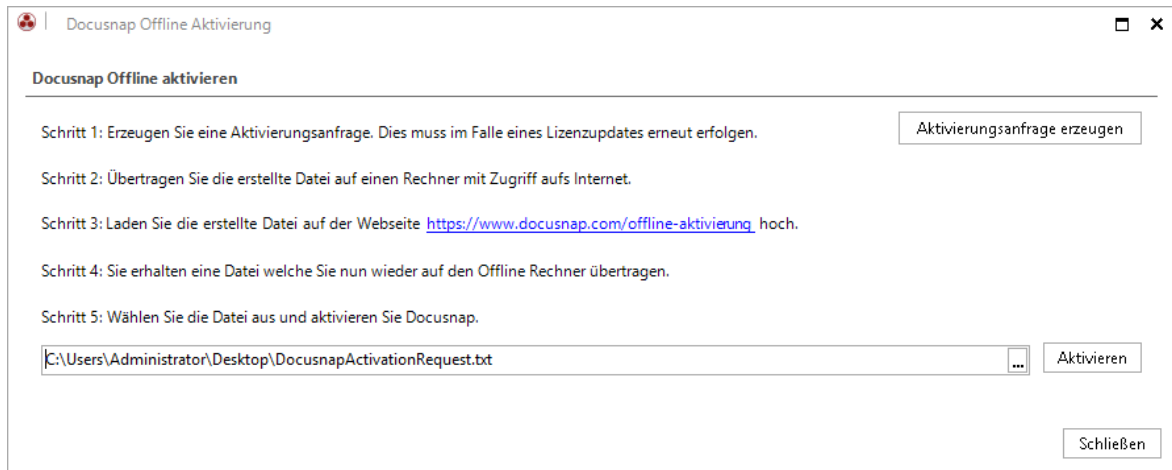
Docusnap Offline Aktivierung

Docusnap Offline aktivieren

Schritt 1: Erzeugen Sie eine Aktivierungsanfrage. Dies muss im Falle eines Lizenzupdates erneut erfolgen.

Aktivierungsanfrage erzeugen

Schritt 2: Übertragen Sie die erstellte Datei auf einen Rechner mit Zugriff aufs Internet.

Schritt 3: Laden Sie die erstellte Datei auf der Webseite https://www.docusnap.com/offline-aktivierung hoch.

Schritt 4: Sie erhalten eine Datei welche Sie nun wieder auf den Offline Rechner übertragen.

Schritt 5: Wählen Sie die Datei aus und aktivieren Sie Docusnap.

C:\Users\Administrator\Desktop\DocusnapActivationRequest.txt

...

Aktivieren

Schließen